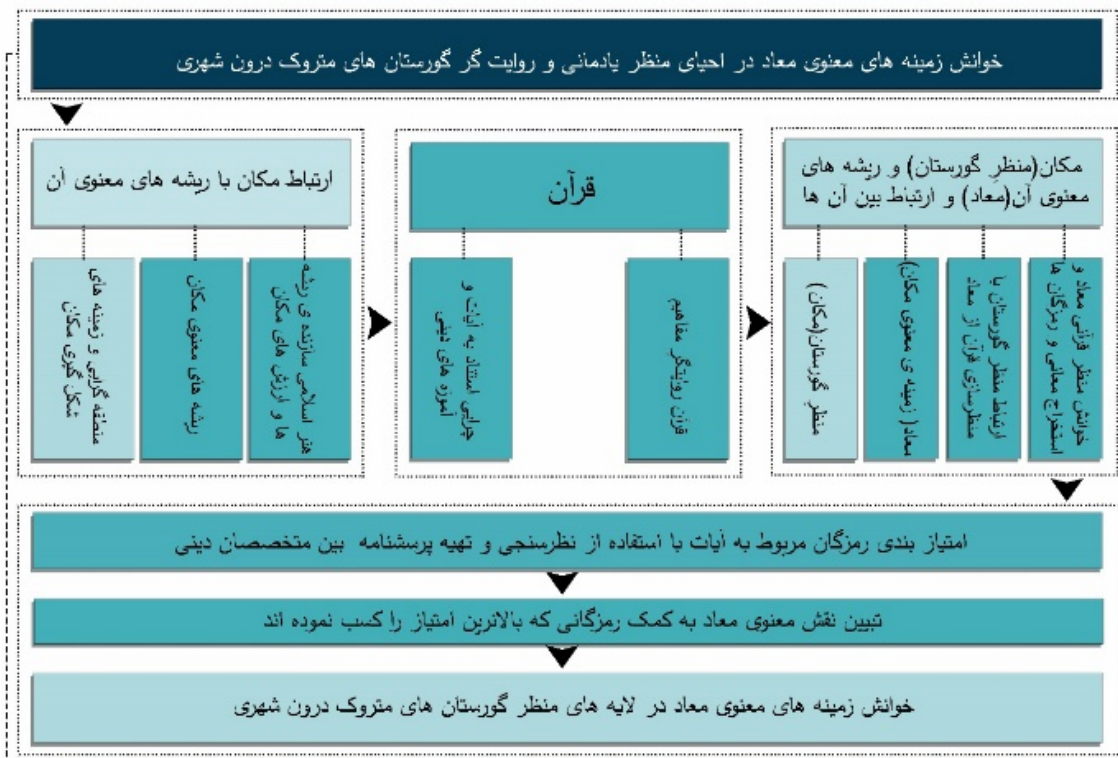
خوانش زمینه های معنوی معاد در احیای منظر یادمانی و روایت گر گورستان های متروک درون شهری

مکان(منظر گورستان) و ریشه های معنوی آن(معاد) و ارتباط بین آن ها

خوانش منظر قرآنی معاد و استخراج معانی و رمزگان ها

ارتباط منظر گورستان با منظرسازی قرآن از معاد

معاد(ریشه ی معنوی مکان)

منظر گورستان(مکان)

قرآن

قرآن روشنگر مفاهیم

جاری استناد به آیات و آموزه های دینی

ارتباط مکان با ریشه های معنوی آن

هنر اسلامی سازنده ی ریشه ها و ارزش های مکان

ریشه های معنوی مکان

منطقه گرایی و زمینه های شکل گیری مکان

امتیاز بندی رمزگان مربوط به آیات با استفاده از نظرسنجی و تهیه پرسشنامه بین متخصصان دینی

تبیین نقش معنوی معاد به کمک رمزگانی که بالاترین امتیاز را کسب نموده اند

خوانش زمینه های معنوی معاد در لایه های منظر گورستان های متروک درون شهری